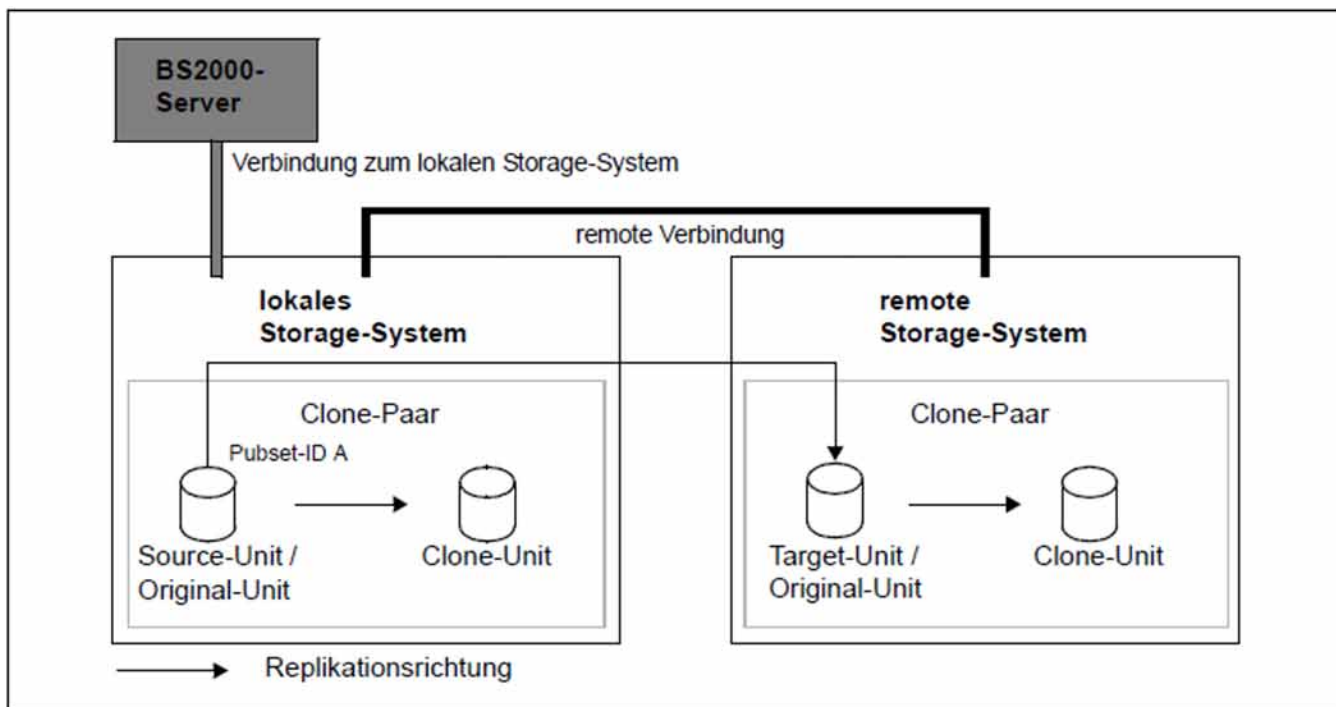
BS2000-Server

Verbindung zum lokalen Storage-System

remote Verbindung

lokales Storage-System

Clone-Paar

Pubset-ID A

Source-Unit / Original-Unit

Clone-Unit

remote Storage-System

Clone-Paar

Target-Unit / Original-Unit

Clone-Unit

Replikationsrichtung